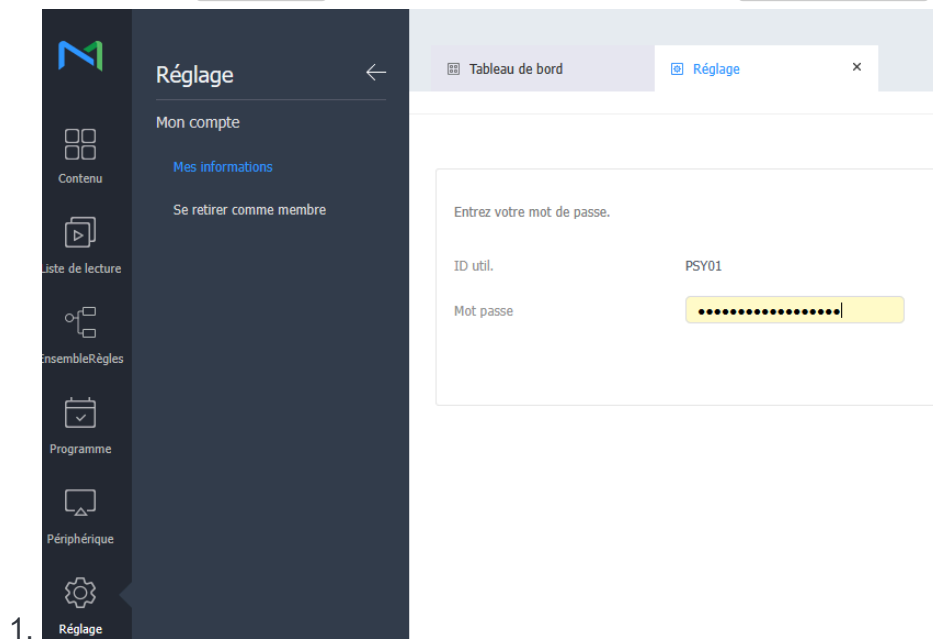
Contenu

Liste de lecture

EnsembleRègles

Programme

Périphérique

Réglage

Réglage

Mon compte

Mes informations

Se retirer comme membre

Tableau de bord

Réglage ×

Entrez votre mot de passe.

ID util. PSY01

Mot passe ••••••••••••••••••

1.